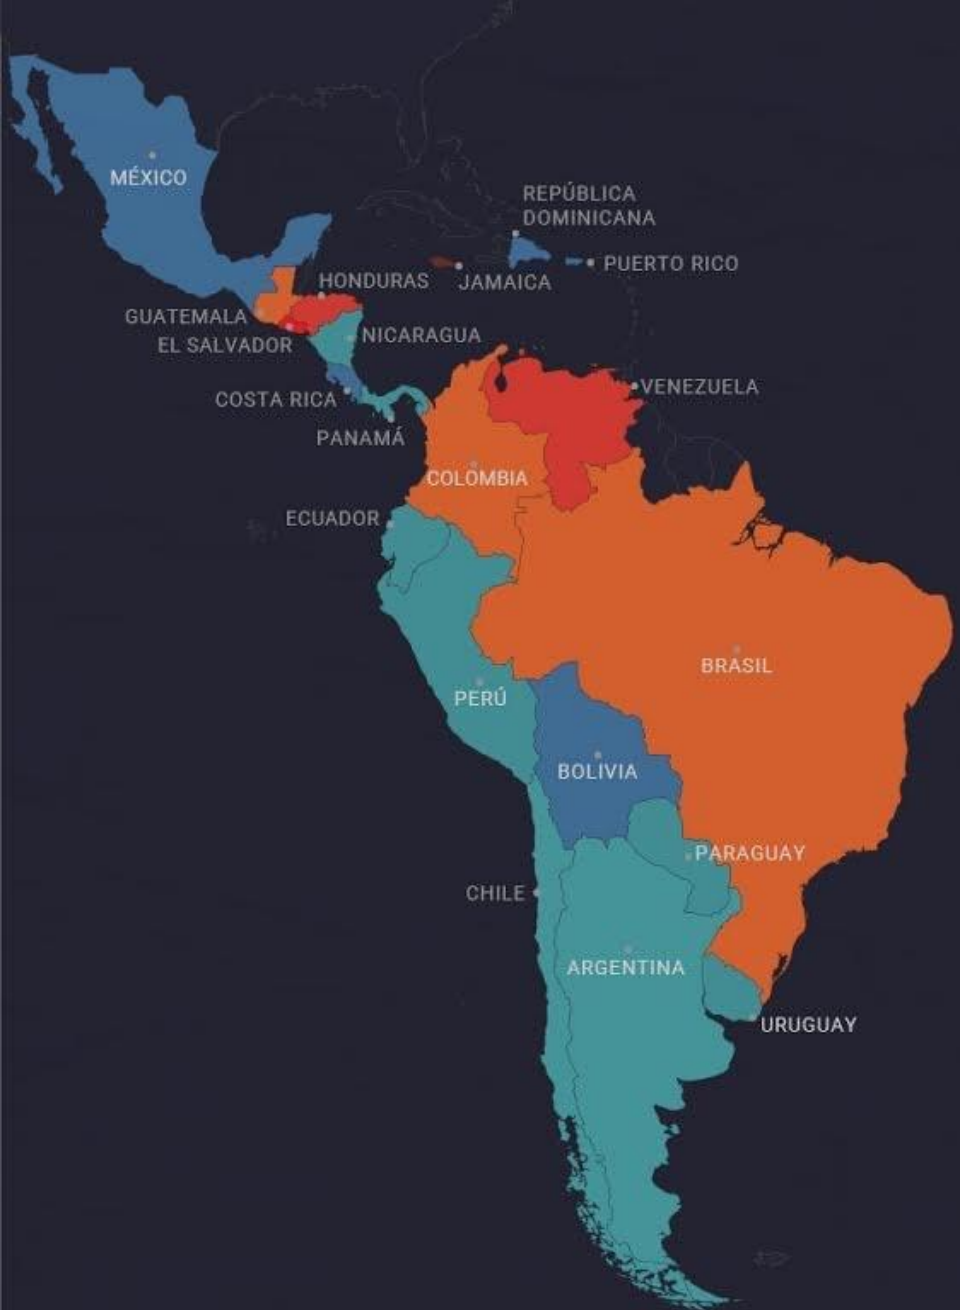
MÉXICO

REPÚBLICA DOMINICANA

HONDURAS

JAMAICA

PUERTO RICO

GUATEMALA

EL SALVADOR

NICARAGUA

VENEZUELA

COSTA RICA

PANAMÁ

COLOMBIA

ECUADOR

BRASIL

PERÚ

BOLIVIA

PARAGUAY

CHILE

ARGENTINA

URUGUAY